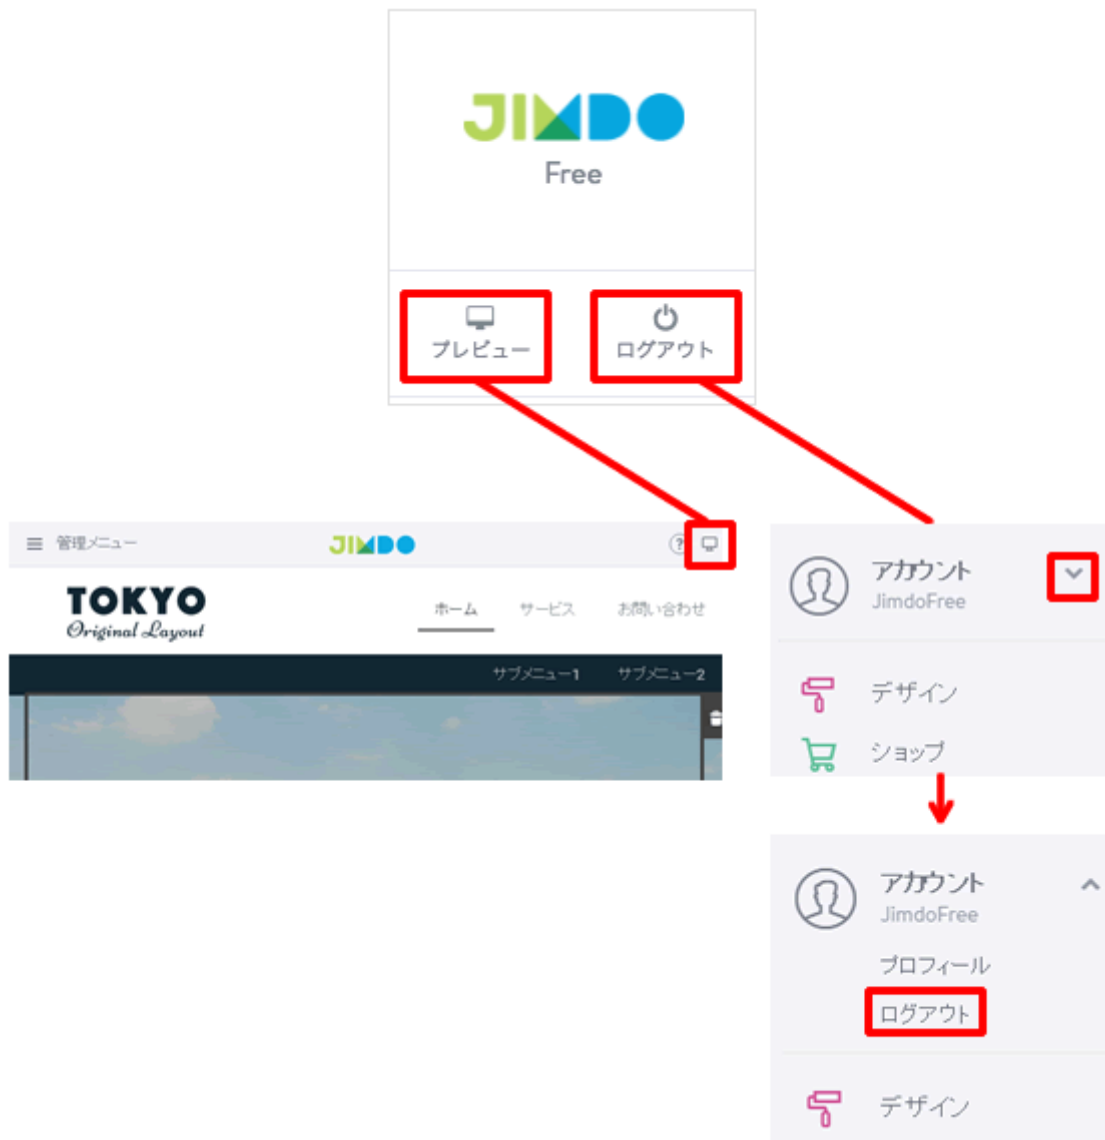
JIMDO
Free

プレビュー

ログアウト

管理メニュー

JIMDO

?

TOKYO
Original Layout

ホーム
サービス
お問い合わせ

サブメニュー1
サブメニュー2

アカウント
JimdoFree

デザイン
ショップ

アカウント
JimdoFree

プロフィール
ログアウト

デザイン